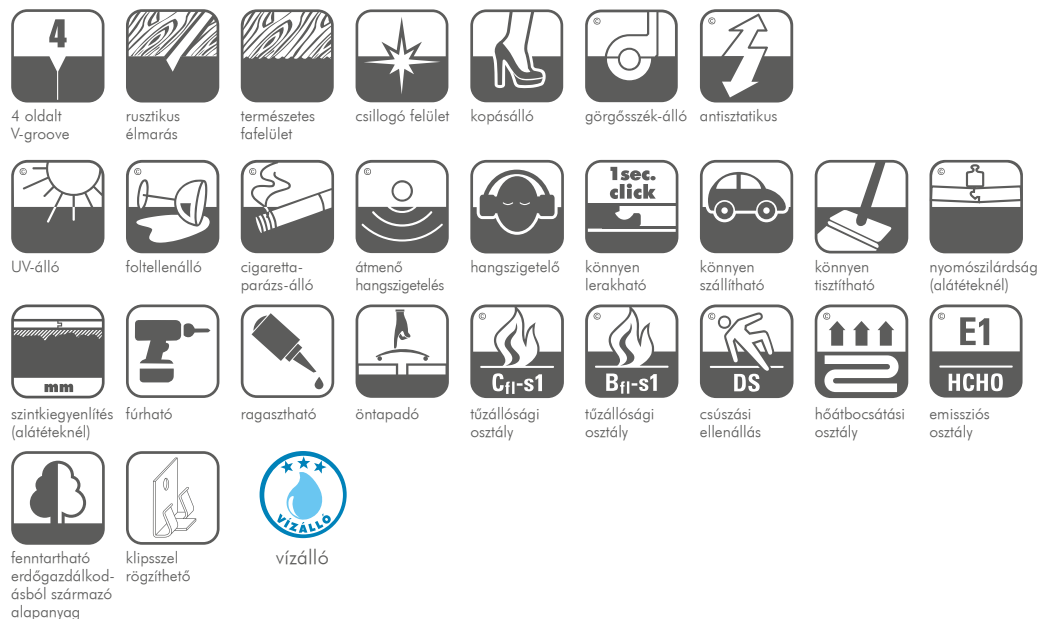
4

4 oldalt V-groove

rusztikus élmarás

természetes fafelület

csillogó felület

kopásálló

©

görgősszék-álló

©

antisztatikus

©

UV-álló

©

foltellenálló

©

cigaretta-parázs-álló

©

átmenő hangszigetelés

hangszigetelő

1sec. click

könnyen lerakható

könnyen szállítható

könnyen tisztítható

nyomószilárdság (alátéteknél)

mm

szintkiegyenlítés (alátéteknél)

fúrható

ragasztható

öntapadó

©

$C_{fl}$-s1

tűzállósági osztály

©

$B_{fl}$-s1

tűzállósági osztály

©

DS

csúszási ellenállás

©

hőátbocsátási osztály

©

E1

HCHO

emissziós osztály

fenntartható erdőgazdálkodásból származó alapanyag

klipsszel rögzíthető

VÍZÁLLÓ

vízálló